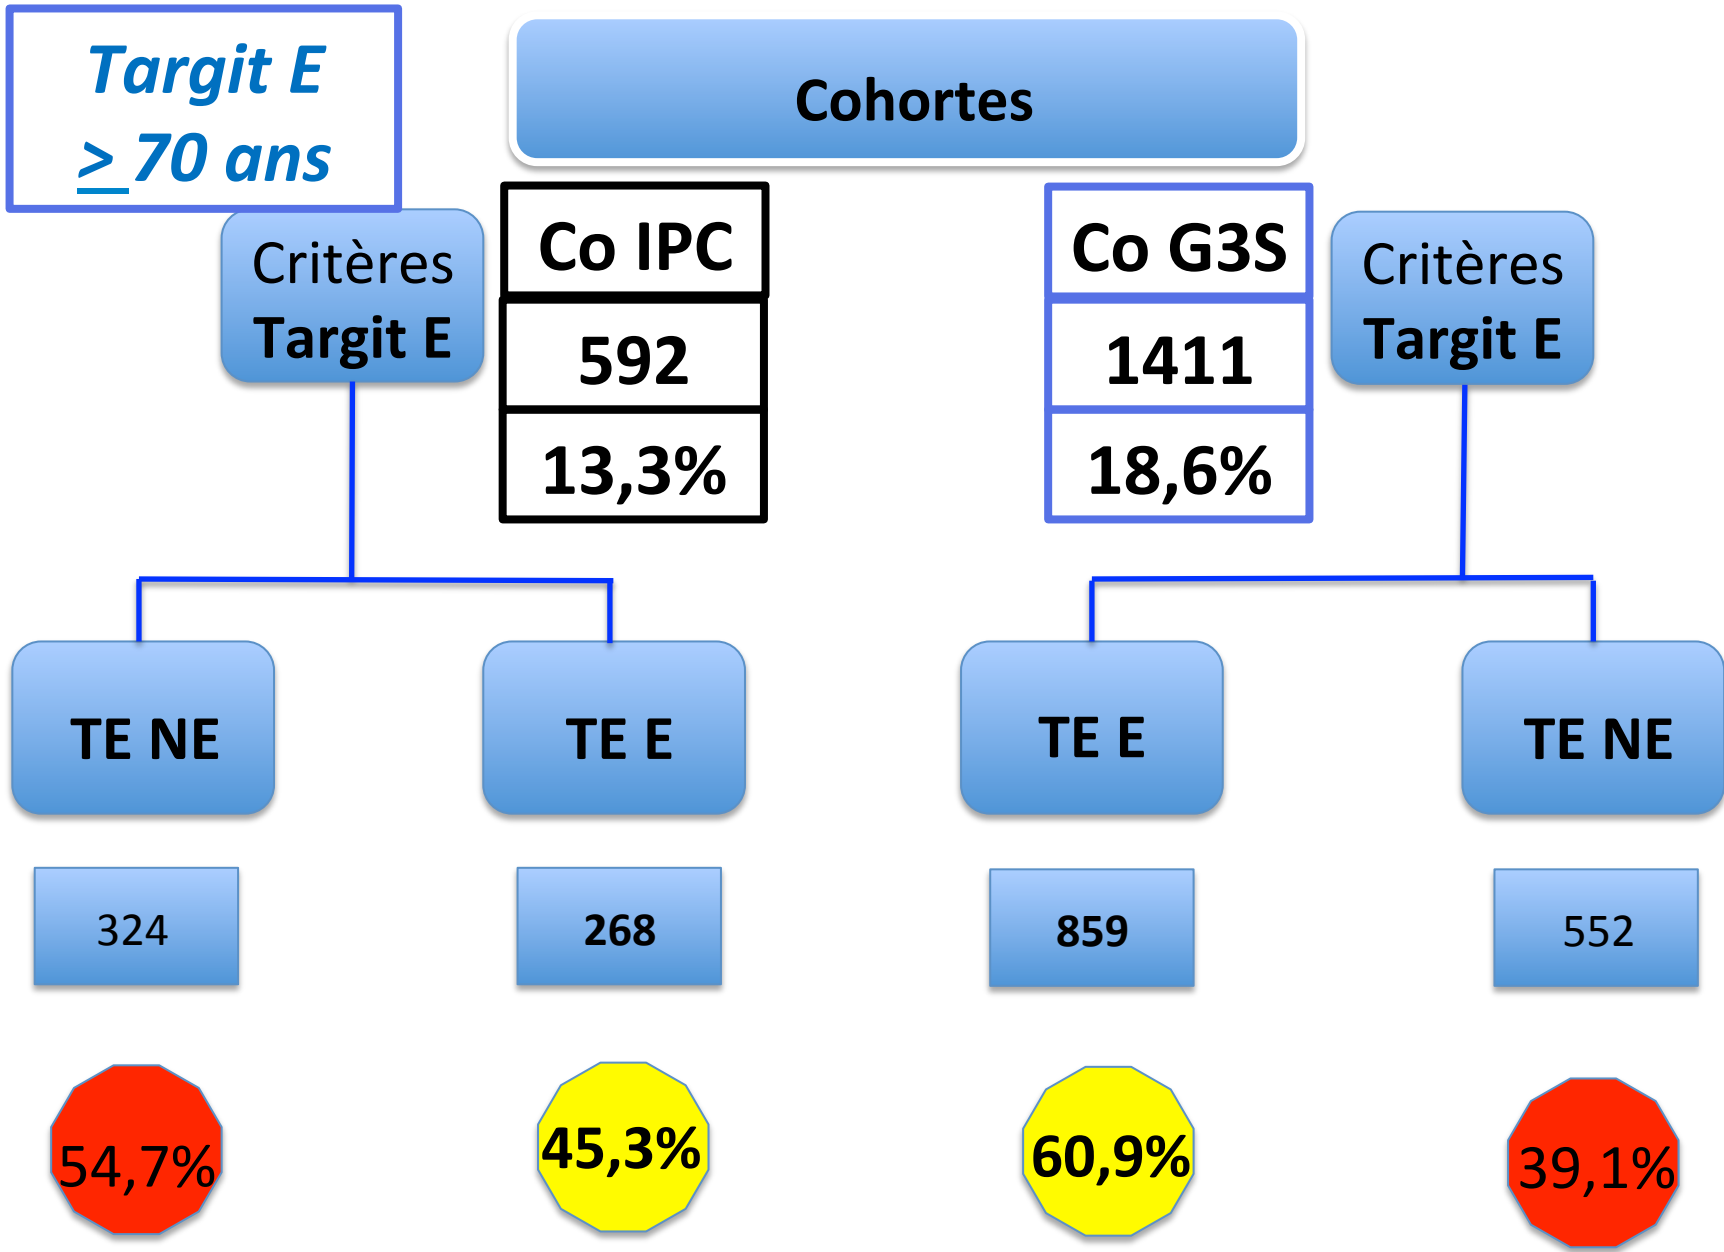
Targit E
$\geq$ 70 ans

Cohortes

Critères Targit E

| Co IPC |
|---|
| 592 |
| 13,3% |

| Co G3S |
|---|
| 1411 |
| 18,6% |

Critères Targit E

TE NE

TE E

TE E

TE NE

324

268

859

552

54,7%

45,3%

60,9%

39,1%